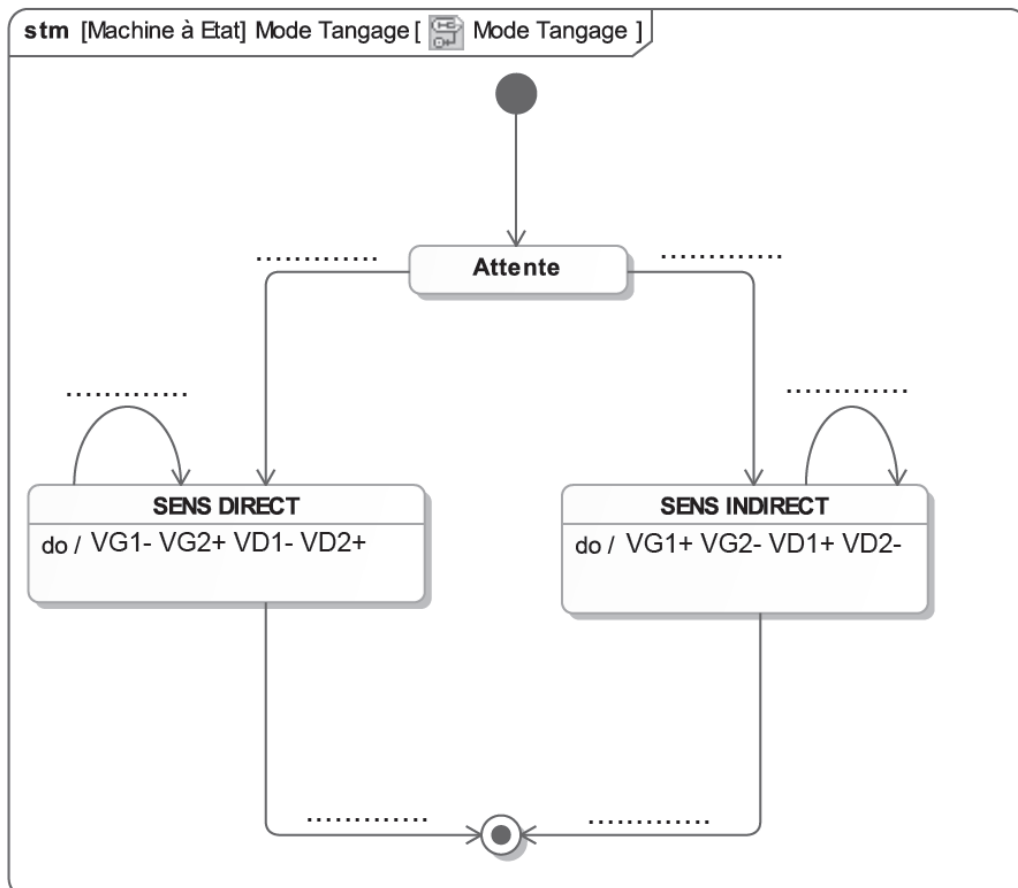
stm [Machine à Etat] Mode Tangage [ Mode Tangage ]

.............

Attente

.............

.............

.............

SENS DIRECT

do / VG1- VG2+ VD1- VD2+

SENS INDIRECT

do / VG1+ VG2- VD1+ VD2-

.............

.............